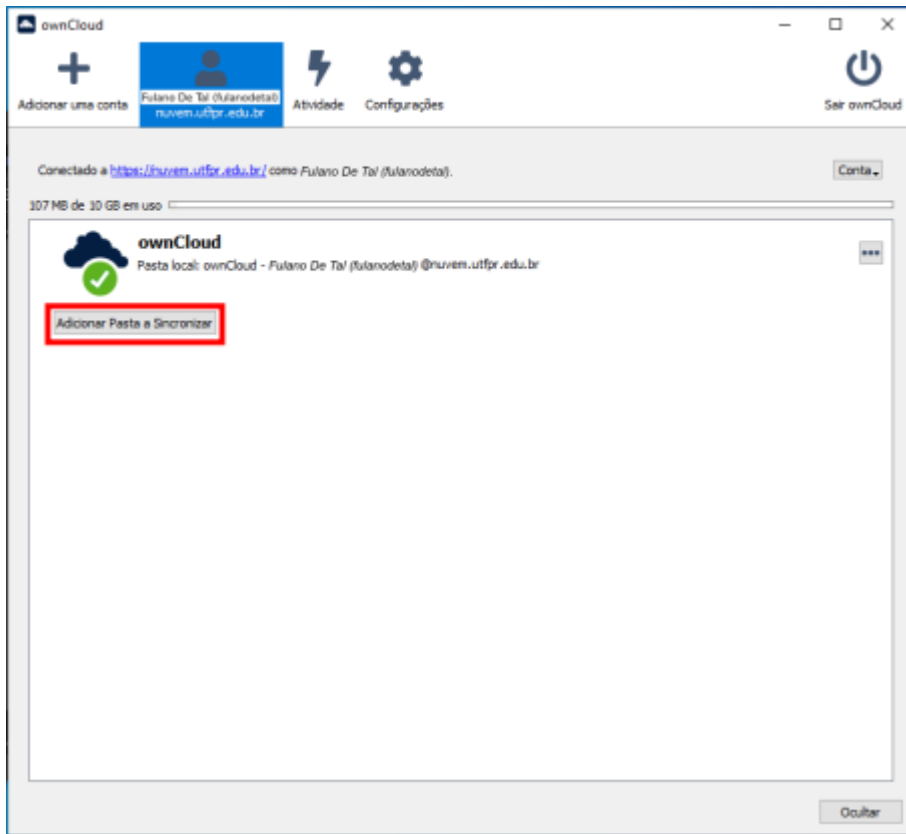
ownCloud

Adicionar uma conta

Fulano De Tal (fulanodetal)
nuvem.utfpr.edu.br

Atividade

Configurações

Sair ownCloud

Conectado a https://nuvem.utfpr.edu.br/ como Fulano De Tal (fulanodetal).

Conta

107 MB de 10 GB em uso

ownCloud

Pasta local: ownCloud - Fulano De Tal (fulanodetal) @nuvem.utfpr.edu.br

...

Adicionar Pasta a Sincronizar

Ocultar